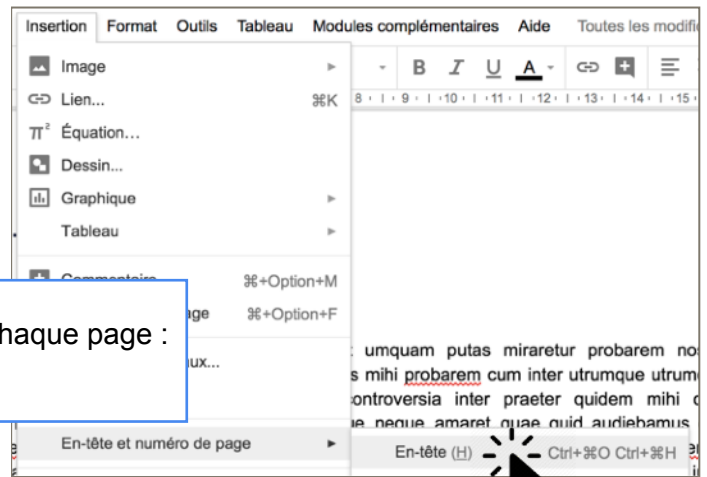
Insertion Format Outils Tableau Modules complémentaires Aide Toutes les modifi

Image
Lien... ⌘K
$\pi^2$ Équation...
Dessin...
Graphique
Tableau

B I U A

8 · 1 · 9 · 1 · 10 · 1 · 11 · 1 · 12 · 1 · 13 · 1 · 14 · 1 · 15

Commentaire ⌘+Option+M
ge ⌘+Option+F
ux...

haque page :

umquam putas miraretur probarem no
s mihi probarem cum inter utrumque utrum
controversia inter praeter quidem mihi
neque amaret quae quid audiebamus

En-tête et numéro de page
En-tête (H) Ctrl+⌘O Ctrl+⌘H